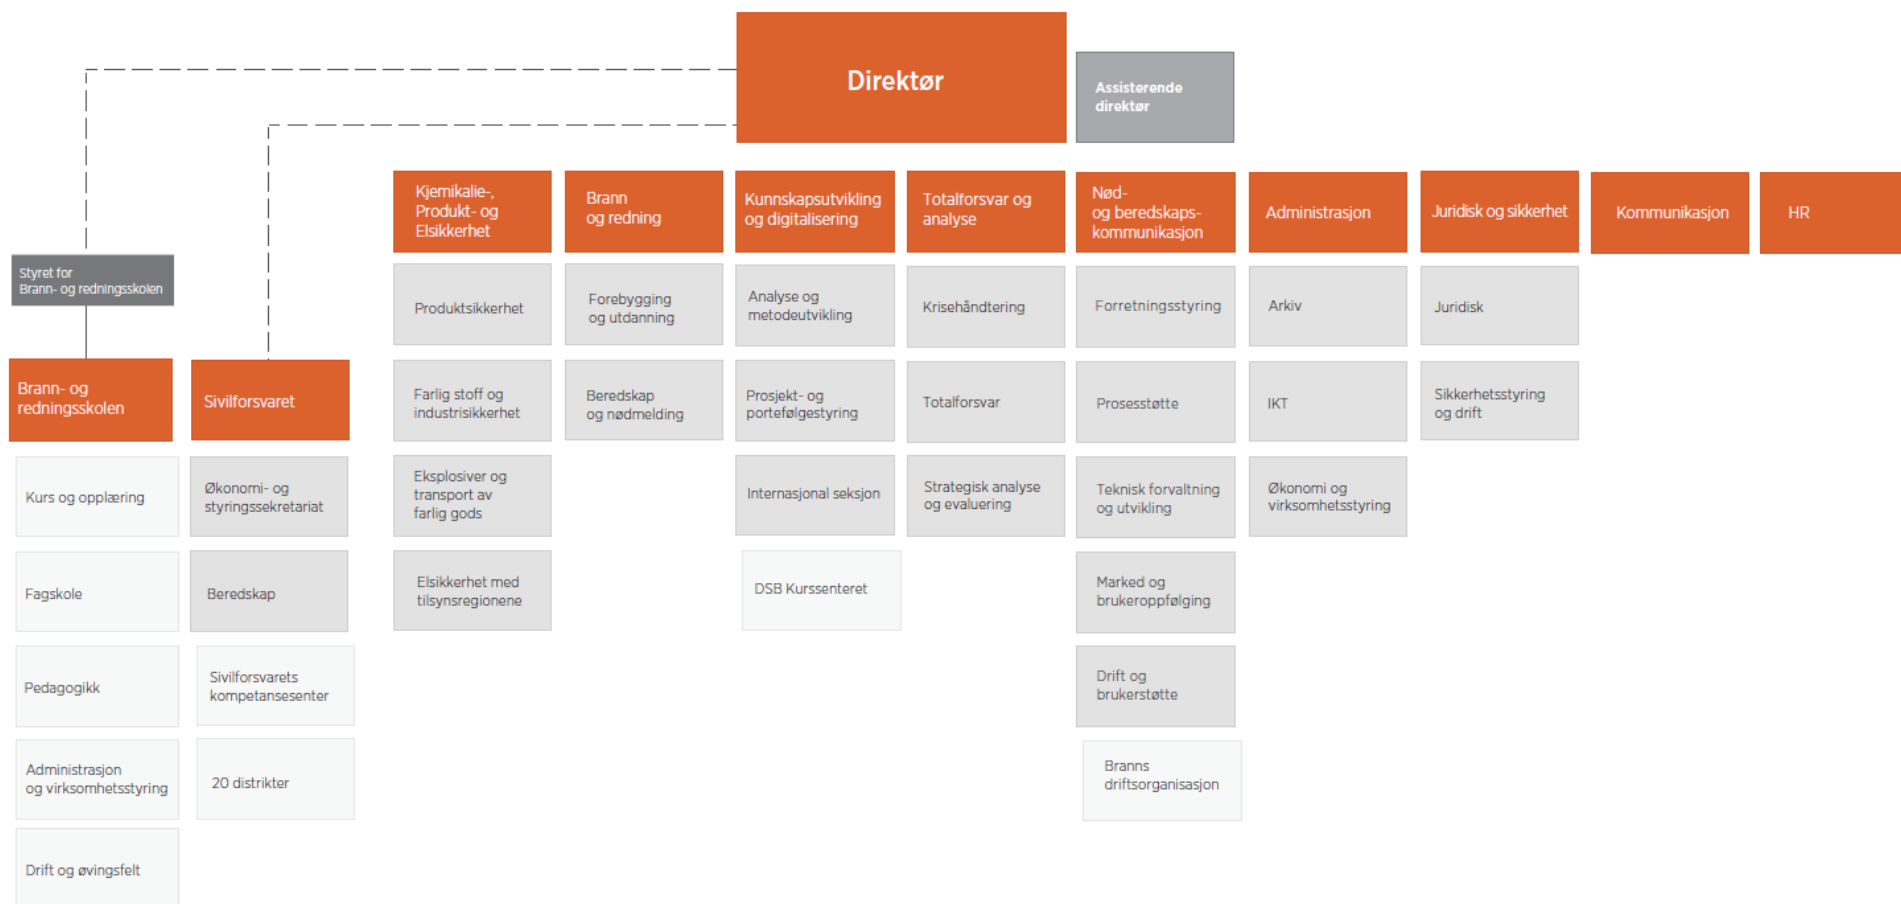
Direktør

Assisterende direktør

Styret for Brann- og redningsskolen

Brann- og redningsskolen

Kurs og opplæring

Fagskole

Pedagogikk

Administrasjon og virksomhetsstyring

Drift og øvingsfelt

Sivilforsvaret

Økonomi- og styringssekretariat

Beredskap

Sivilforsvarets kompetansesenter

20 distrikter

Kjemikalie-, Produkt- og Elsikkerhet

Produktsikkerhet

Farlig stoff og industrisikkerhet

Eksplosiver og transport av farlig gods

Elsikkerhet med tilsynsregionene

Brann og redning

Forebygging og utdanning

Beredskap og nødmelding

Kunnskapsutvikling og digitalisering

Analyse og metodeutvikling

Prosjekt- og porteføljestyring

Internasjonal seksjon

DSB Kurssenteret

Totalforsvar og analyse

Krisehåndtering

Totalforsvar

Strategisk analyse og evaluering

Nød- og beredskaps- kommunikasjon

Forretningsstyring

Prosesstøtte

Teknisk forvaltning og utvikling

Marked og brukeroppfølging

Drift og brukerstøtte

Branns driftsorganisasjon

Administrasjon

Arkiv

IKT

Økonomi og virksomhetsstyring

Juridisk og sikkerhet

Juridisk

Sikkerhetsstyring og drift

Kommunikasjon

HR